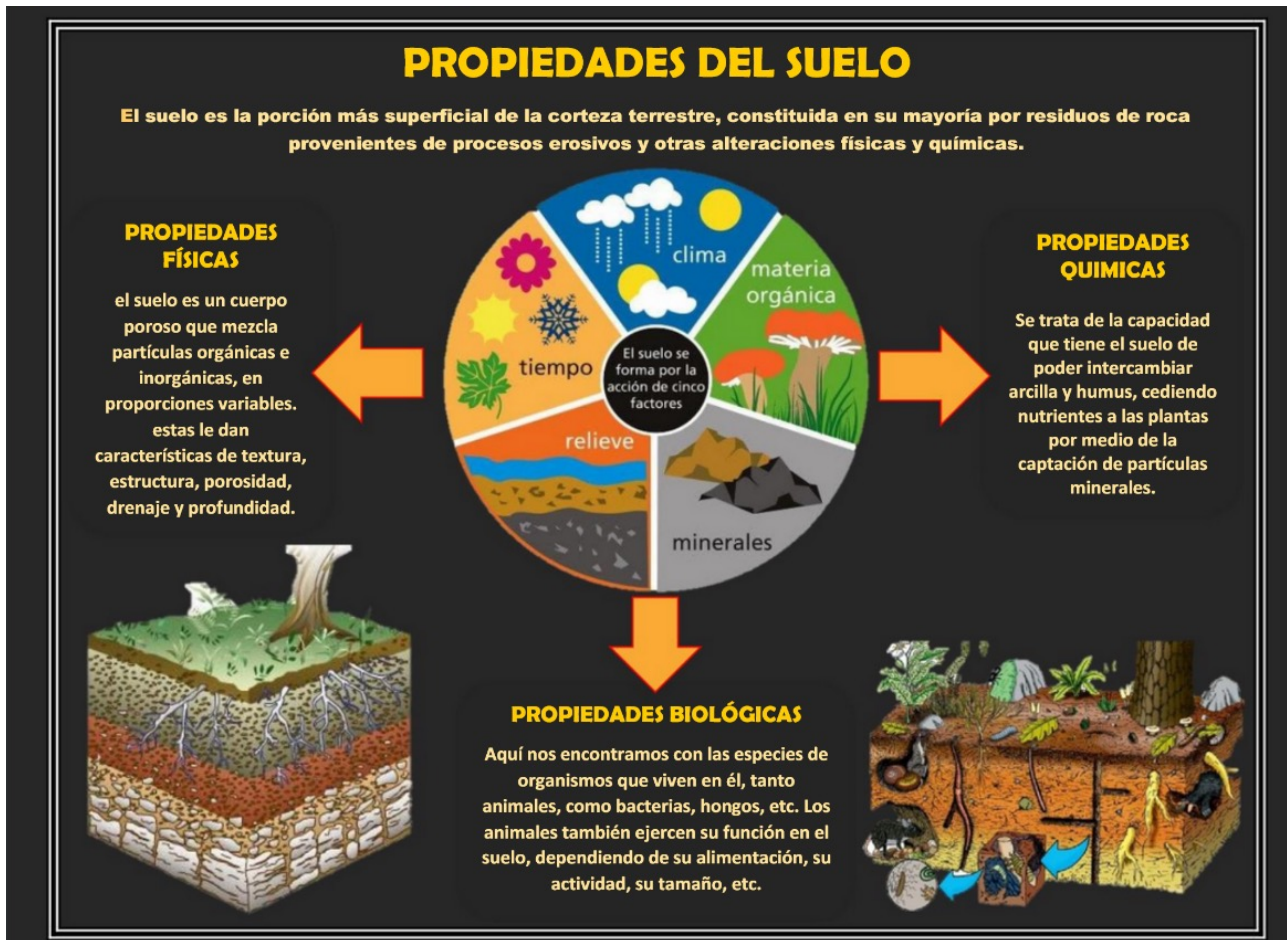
PROPIEDADES DEL SUELO

El suelo es la porción más superficial de la corteza terrestre, constituida en su mayoría por residuos de roca provenientes de procesos erosivos y otras alteraciones físicas y químicas.

PROPIEDADES FÍSICAS

el suelo es un cuerpo poroso que mezcla partículas orgánicas e inorgánicas, en proporciones variables. estas le dan características de textura, estructura, porosidad, drenaje y profundidad.

clima

materia orgánica

tiempo

El suelo se forma por la acción de cinco factores

relieve

minerales

PROPIEDADES QUIMICAS

Se trata de la capacidad que tiene el suelo de poder intercambiar arcilla y humus, cediendo nutrientes a las plantas por medio de la captación de partículas minerales.

PROPIEDADES BIOLÓGICAS

Aquí nos encontramos con las especies de organismos que viven en él, tanto animales, como bacterias, hongos, etc. Los animales también ejercen su función en el suelo, dependiendo de su alimentación, su actividad, su tamaño, etc.